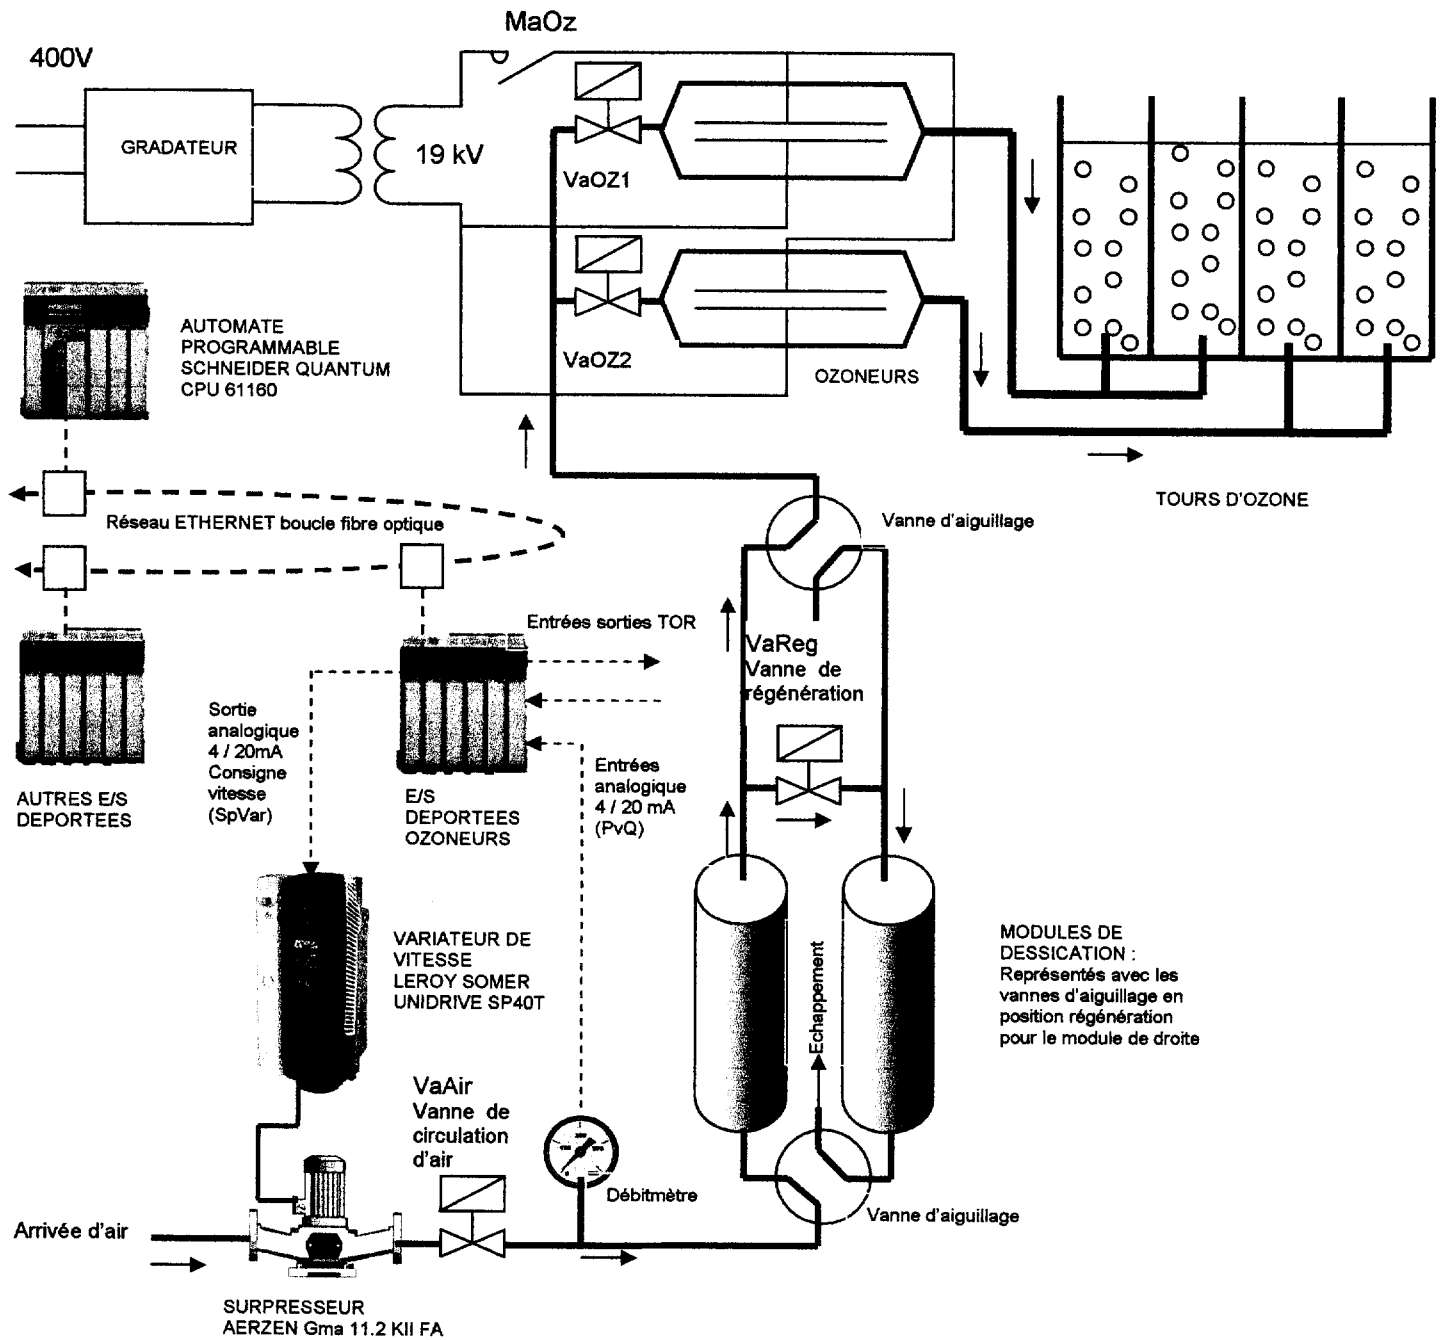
MaOz

400V

GRADATEUR

19 kV

VaOZ1

VaOZ2

OZONEURS

TOURS D'OZONE

AUTOMATE PROGRAMMABLE SCHNEIDER QUANTUM CPU 61160

Réseau ETHERNET boucle fibre optique

Vanne d'aiguillage

Entrées sorties TOR

VaReg
Vanne de régénération

Sortie analogique 4 / 20mA Consigne vitesse (SpVar)

AUTRES E/S DEPORTEES

E/S DEPORTEES OZONEURS

Entrées analogique 4 / 20 mA (PvQ)

VARIATEUR DE VITESSE LEROY SOMER UNIDRIVE SP40T

Echappement

MODULES DE DESSICATION :
Représentés avec les vannes d'aiguillage en position régénération pour le module de droite

VaAir
Vanne de circulation d'air

Débitmètre

Vanne d'aiguillage

Arrivée d'air

SURPRESSEUR AERZEN Gma 11.2 KII FA